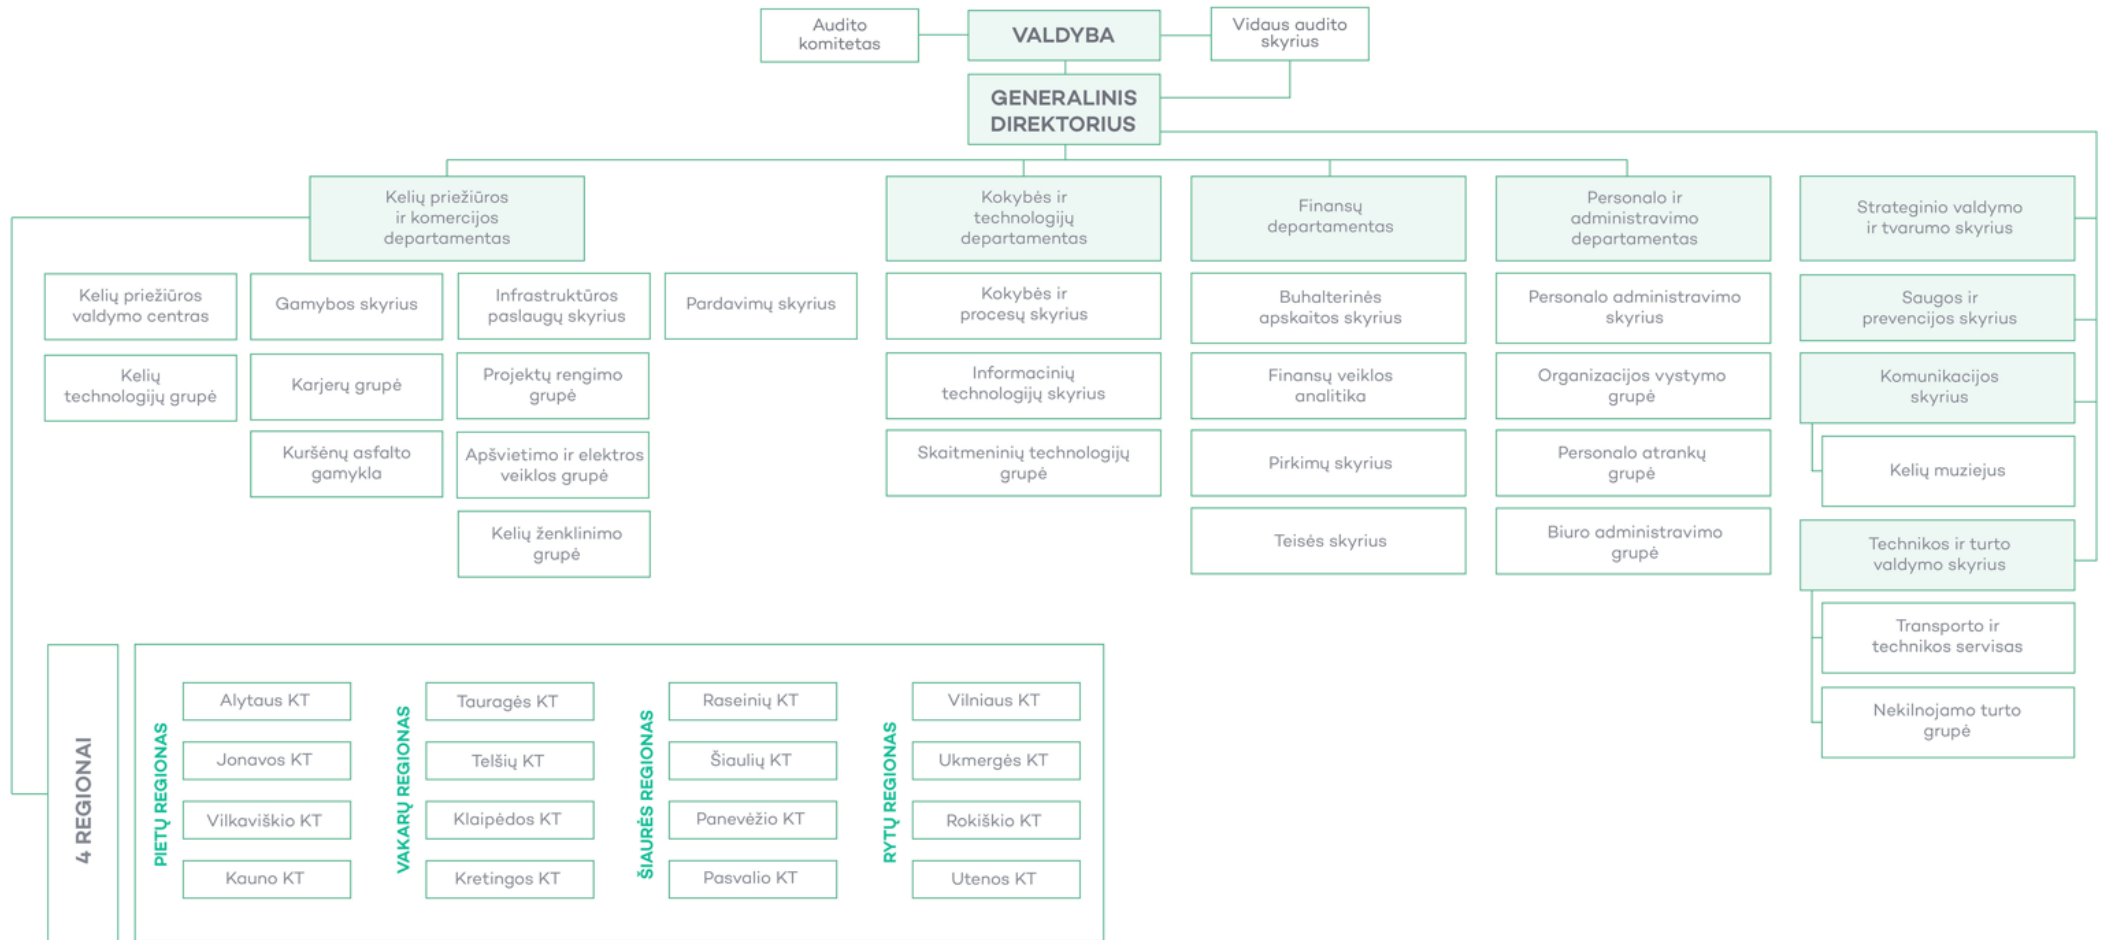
Audito komitetas

VALDYBA

Vidaus audito skyrius

GENERALINIS DIREKTORIUS

Kelių priežiūros ir komercijos departamentas

Kelių priežiūros valdymo centras

Kelių technologijų grupė

Gamybos skyrius

Karjerų grupė

Kuršėnų asfalto gamykla

Infrastruktūros paslaugų skyrius

Projektų rengimo grupė

Apšvietimo ir elektros veiklos grupė

Kelių ženklinimo grupė

Pardavimų skyrius

Kokybės ir technologijų departamentas

Kokybės ir procesų skyrius

Informacinių technologijų skyrius

Skaitmeninių technologijų grupė

Finansų departamentas

Buhalterinės apskaitos skyrius

Finansų veiklos analitika

Pirkimų skyrius

Teisės skyrius

Personalo ir administravimo departamentas

Personalo administravimo skyrius

Organizacijos vystymo grupė

Personalo atrankų grupė

Biuro administravimo grupė

Strateginio valdymo ir tvarumo skyrius

Saugos ir prevencijos skyrius

Komunikacijos skyrius

Kelių muziejus

Technikos ir turto valdymo skyrius

Transporto ir technikos servisas

Nekilnojamo turto grupė

4 REGIONAI

PIETŲ REGIONAS

Alytaus KT

Jonavos KT

Vilkaviškio KT

Kauno KT

VAKARŲ REGIONAS

Tauragės KT

Telšių KT

Klaipėdos KT

Kretingos KT

ŠIAURĖS REGIONAS

Raseinių KT

Šiaulių KT

Panevėžio KT

Pasvalio KT

RYTŲ REGIONAS

Vilniaus KT

Ukmergės KT

Rokiškio KT

Utenos KT